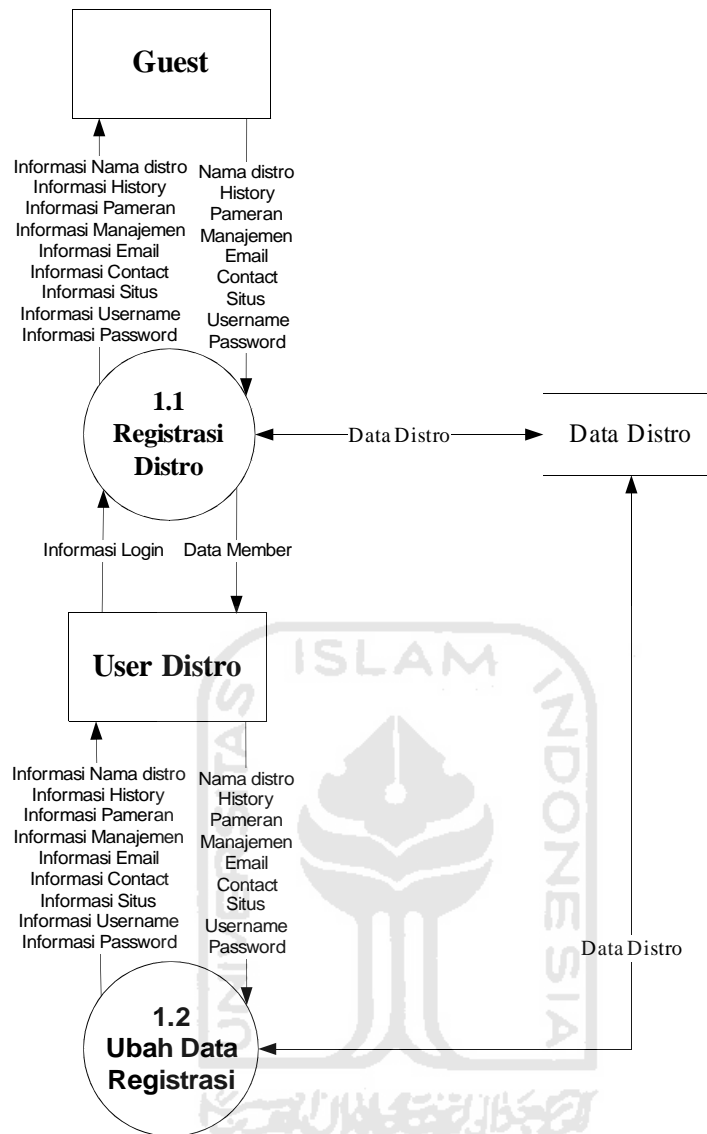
Guest

Informasi Nama distro
Informasi History
Informasi Pameran
Informasi Manajemen
Informasi Email
Informasi Contact
Informasi Situs
Informasi Username
Informasi Password

Nama distro
History
Pameran
Manajemen
Email
Contact
Situs
Username
Password

1.1
Registrasi
Distro

Data Distro

Data Distro

Informasi Login

Data Member

User Distro

ISLAM

INDONESIA

UNIVERSITAS

Informasi Nama distro
Informasi History
Informasi Pameran
Informasi Manajemen
Informasi Email
Informasi Contact
Informasi Situs
Informasi Username
Informasi Password

Nama distro
History
Pameran
Manajemen
Email
Contact
Situs
Username
Password

Data Distro

1.2
Ubah Data
Registrasi